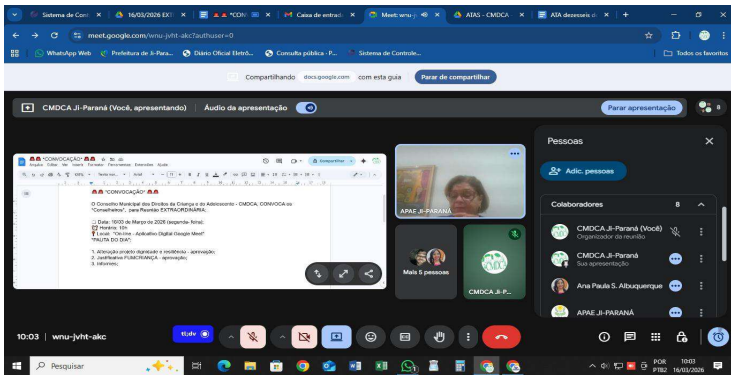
Sistema de Cont ×
16/03/2026 EXT ×
*COM ×
Caixa de entrad ×
Meet: wnu-j ×
ATAS - CMDCA ×
ATA dezesseis d ×
+

meet.google.com/wnu-jvht-akc?authuser=0

WhatsApp Web
Prefeitura de Ji-Para...
Diário Oficial Eletrô...
Consulta pública - P...
Sistema de Controle...
Todos os favoritos

Compartilhando docs.google.com com esta guia
Parar de compartilhar

CMDCA Ji-Paraná (Você, apresentando)
Áudio da apresentação
Parar apresentação
8

"CONVOCAÇÃO"

"CONVOCAÇÃO"

O Conselho Municipal dos Direitos da Criança e do Adolescente - CMDCA, CONVOCA os "Conselheiros", para Reunião EXTRAORDINÁRIA;

Data: 16/03 de Março de 2026 (segunda-feira);
Horário: 10h
Local: "On-Line - Aplicativo Digital Google Meet"
"PAUTA DO DIA":

1. Aderação projeto dignidade e resiliência - aprovação;
2. Justificativa FUMCRIANÇA - aprovação;
3. Informes;

APAE JI-PARANÁ

Mais 5 pessoas

CMDCA Ji-P...

Pessoas

Adic. pessoas

Colaboradores 8

CMDCA Ji-Paraná (Você)
Organizador da reunião

CMDCA Ji-Paraná
Sua apresentação

Ana Paula S. Albuquerque

APAE JI-PARANÁ

10:03 | wnu-jvht-akc

Pesquisar

POR PTB2 10:03 16/03/2026